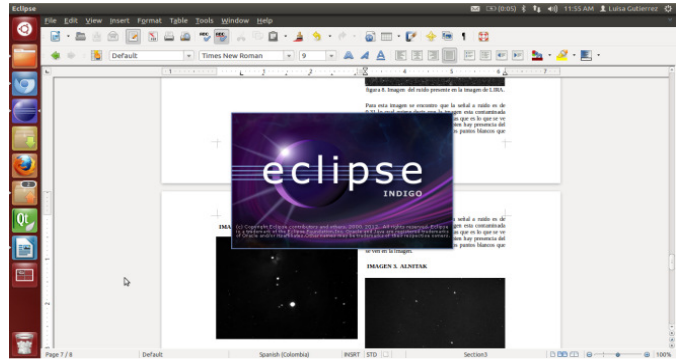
Eclipse
(0:05) 11:55 AM Luisa Gutierrez
File Edit View Insert Format Table Tools Window Help
Default
Times New Roman
9
figura 8. Imagen del ruido presente en la imagen de LIRA.
Para esta imagen se encontro que la señal a ruido es de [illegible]
eclipse
INDIGO
(c) Copyright Eclipse contributors and others 2000, 2012. All rights reserved. Eclipse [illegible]
IMA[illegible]
señal a ruido es de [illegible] esta contaminada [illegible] que es lo que se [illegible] hay presencia del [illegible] puntos blancos que se ven en la imagen.
IMAGEN 3. ALNITAK
Page 7 / 8
Default
Spanish (Colombia)
INSRT
STD
Section3
100%